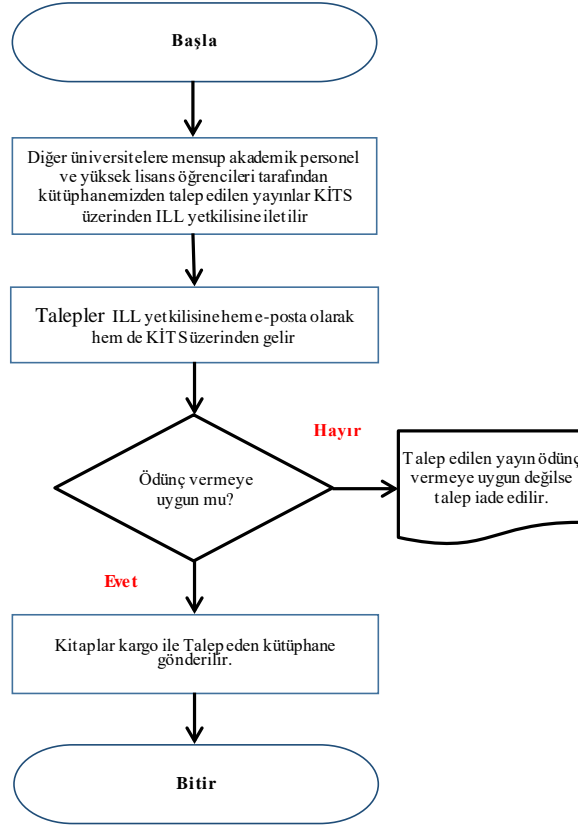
Başla

Diğer üniversitelere mensup akademik personel ve yüksek lisans öğrencileri tarafından kütüphanemizden talep edilen yayınlar KİTS üzerinden ILL yetkilisine iletilir

Talepler ILL yetkilisine hem e-posta olarak hem de KİTS üzerinden gelir

Ödünç vermeye uygun mu?

Hayır

Talep edilen yayın ödünç vermeye uygun değilse talep iade edilir.

Evet

Kitaplar kargo ile Talep eden kütüphane gönderilir.

Bitir